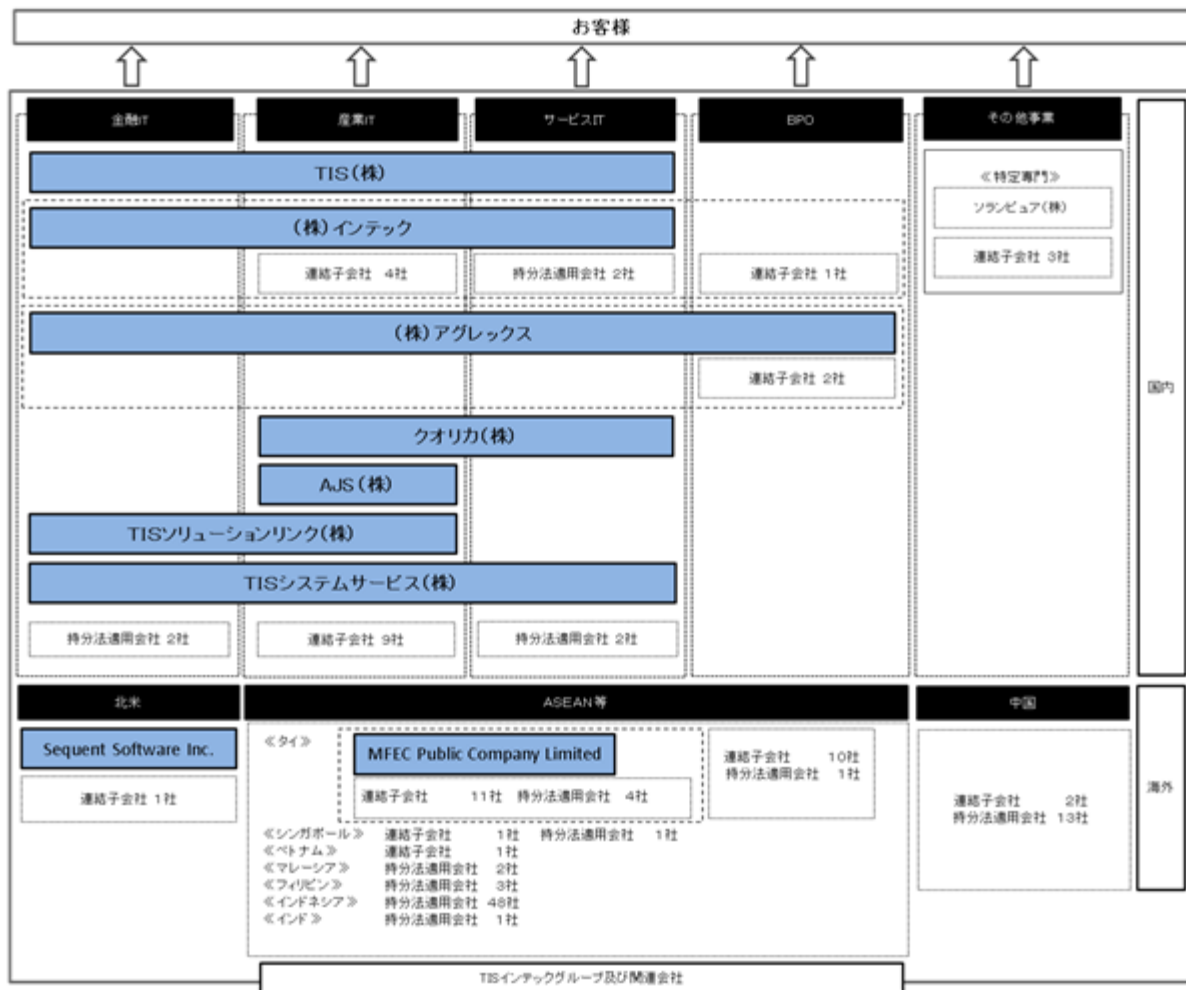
お客様

金融IT

産業IT

サービスIT

BPO

その他事業

TIS(株)

《特定専門》

ソランピュア(株)

連結子会社 3社

(株)インテック

連結子会社 4社

持分法適用会社 2社

連結子会社 1社

(株)アグレックス

連結子会社 2社

国内

クオリカ(株)

AJS(株)

TISソリューションリンク(株)

TISシステムサービス(株)

持分法適用会社 2社

連結子会社 9社

持分法適用会社 2社

北米

ASEAN等

中国

Sequent Software Inc.

連結子会社 1社

《タイ》

MFEC Public Company Limited

連結子会社 11社 持分法適用会社 4社

連結子会社 10社
持分法適用会社 1社

連結子会社 2社
持分法適用会社 13社

海外

《シンガポール》 連結子会社 1社 持分法適用会社 1社
《ベトナム》 連結子会社 1社
《マレーシア》 持分法適用会社 2社
《フィリピン》 持分法適用会社 3社
《インドネシア》 持分法適用会社 48社
《インド》 持分法適用会社 1社

TISインテックグループ及び関連会社